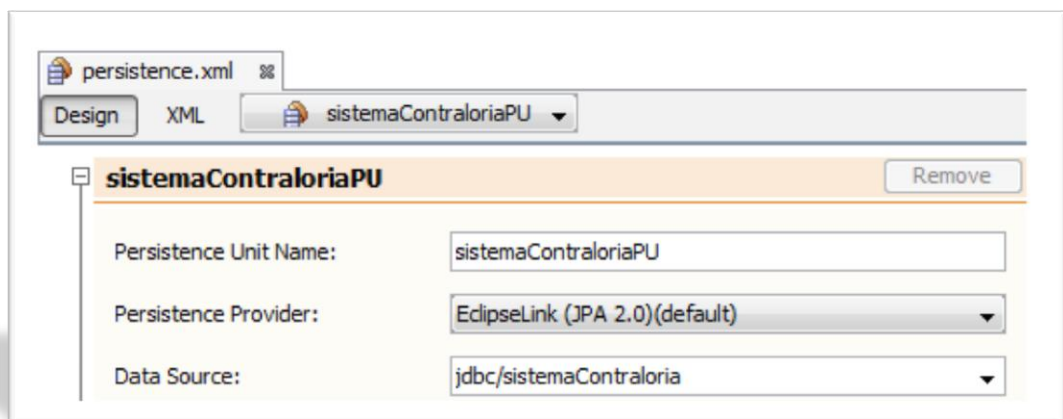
persistence.xml

Design XML sistemaContraloriaPU

sistemaContraloriaPU Remove

Persistence Unit Name: sistemaContraloriaPU

Persistence Provider: EclipseLink (JPA 2.0)(default)

Data Source: jdbc/sistemaContraloria